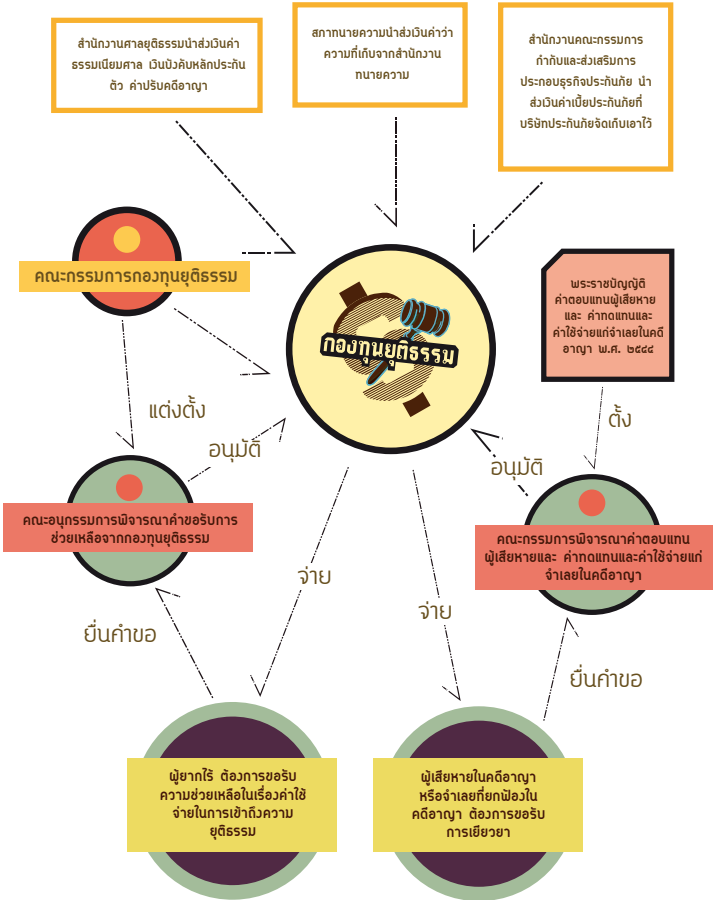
สำนักงานศาลยุติธรรมนำส่งเงินค่าธรรมเนียมศาล เงินบังคับหลักประกันตัว ค่าปรับคดีอาญา

สภาทนายความนำส่งเงินค่าว่าความที่เก็บจากสำนักงานทนายความ

สำนักงานคณะกรรมการกำกับและส่งเสริมการประกอบธุรกิจประกันภัย นำส่งเงินค่าเบี้ยประกันภัยที่บริษัทประกันภัยจัดเก็บเอาไว้

คณะกรรมการกองทุนยุติธรรม

กองทุนยุติธรรม

พระราชบัญญัติค่าตอบแทนผู้เสียหาย และ ค่าทดแทนและค่าใช้จ่ายแก่จำเลยในคดีอาญา พ.ศ. ๒๕๔๔

แต่งตั้ง

อนุมัติ

ตั้ง

อนุมัติ

คณะอนุกรรมการพิจารณาคำขอรับการช่วยเหลือจากกองทุนยุติธรรม

คณะกรรมการพิจารณาค่าตอบแทนผู้เสียหายและ ค่าทดแทนและค่าใช้จ่ายแก่จำเลยในคดีอาญา

จ่าย

จ่าย

ยื่นคำขอ

ยื่นคำขอ

ผู้ยากไร้ ต้องการขอรับความช่วยเหลือในเรื่องค่าใช้จ่ายในการเข้าถึงความยุติธรรม

ผู้เสียหายในคดีอาญา หรือจำเลยที่ยกฟ้องในคดีอาญา ต้องการขอรับการเยียวยา